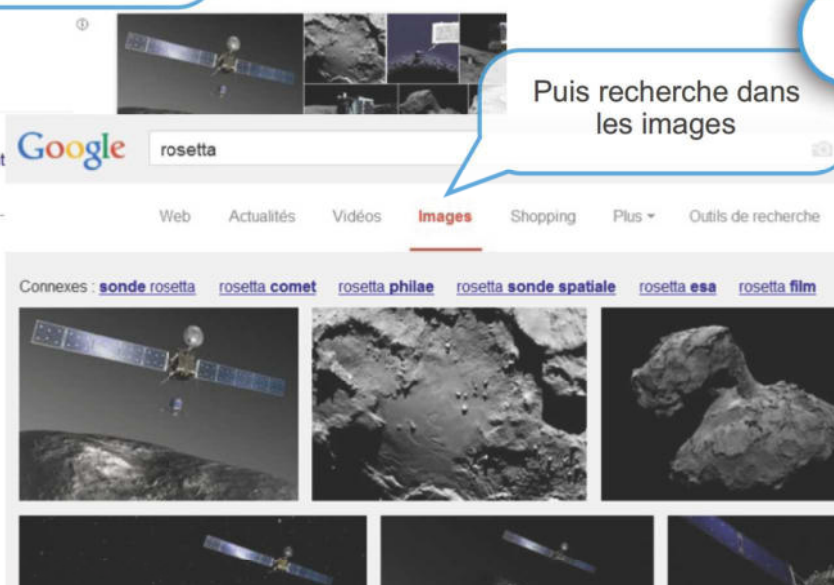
Puis recherche dans les images

Google rosetta

Web Actualités Vidéos Images Shopping Plus ▾ Outils de recherche

Connexes : sonde rosetta rosetta comet rosetta philae rosetta sonde spatiale rosetta esa rosetta film